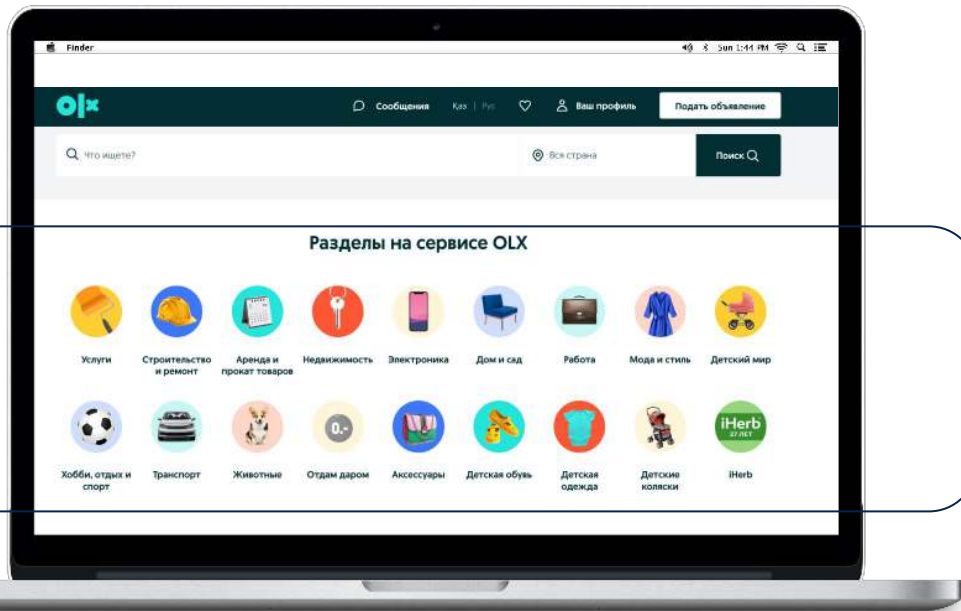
Finder
Sun 1:44 PM

olx
Сообщения
Қаз | Рус
Ваш профиль
Подать объявление

Что ищете?
Вся страна
Поиск

Разделы на сервисе OLX

Услуги
Строительство и ремонт
Аренда и прокат товаров
Недвижимость
Электроника
Дом и сад
Работа
Мода и стиль
Детский мир
Хобби, отдых и спорт
Транспорт
Животные
Отдам даром
Аксессуары
Детская обувь
Детская одежда
Детские коляски
iHerb
iHerb 27 ЛЕТ